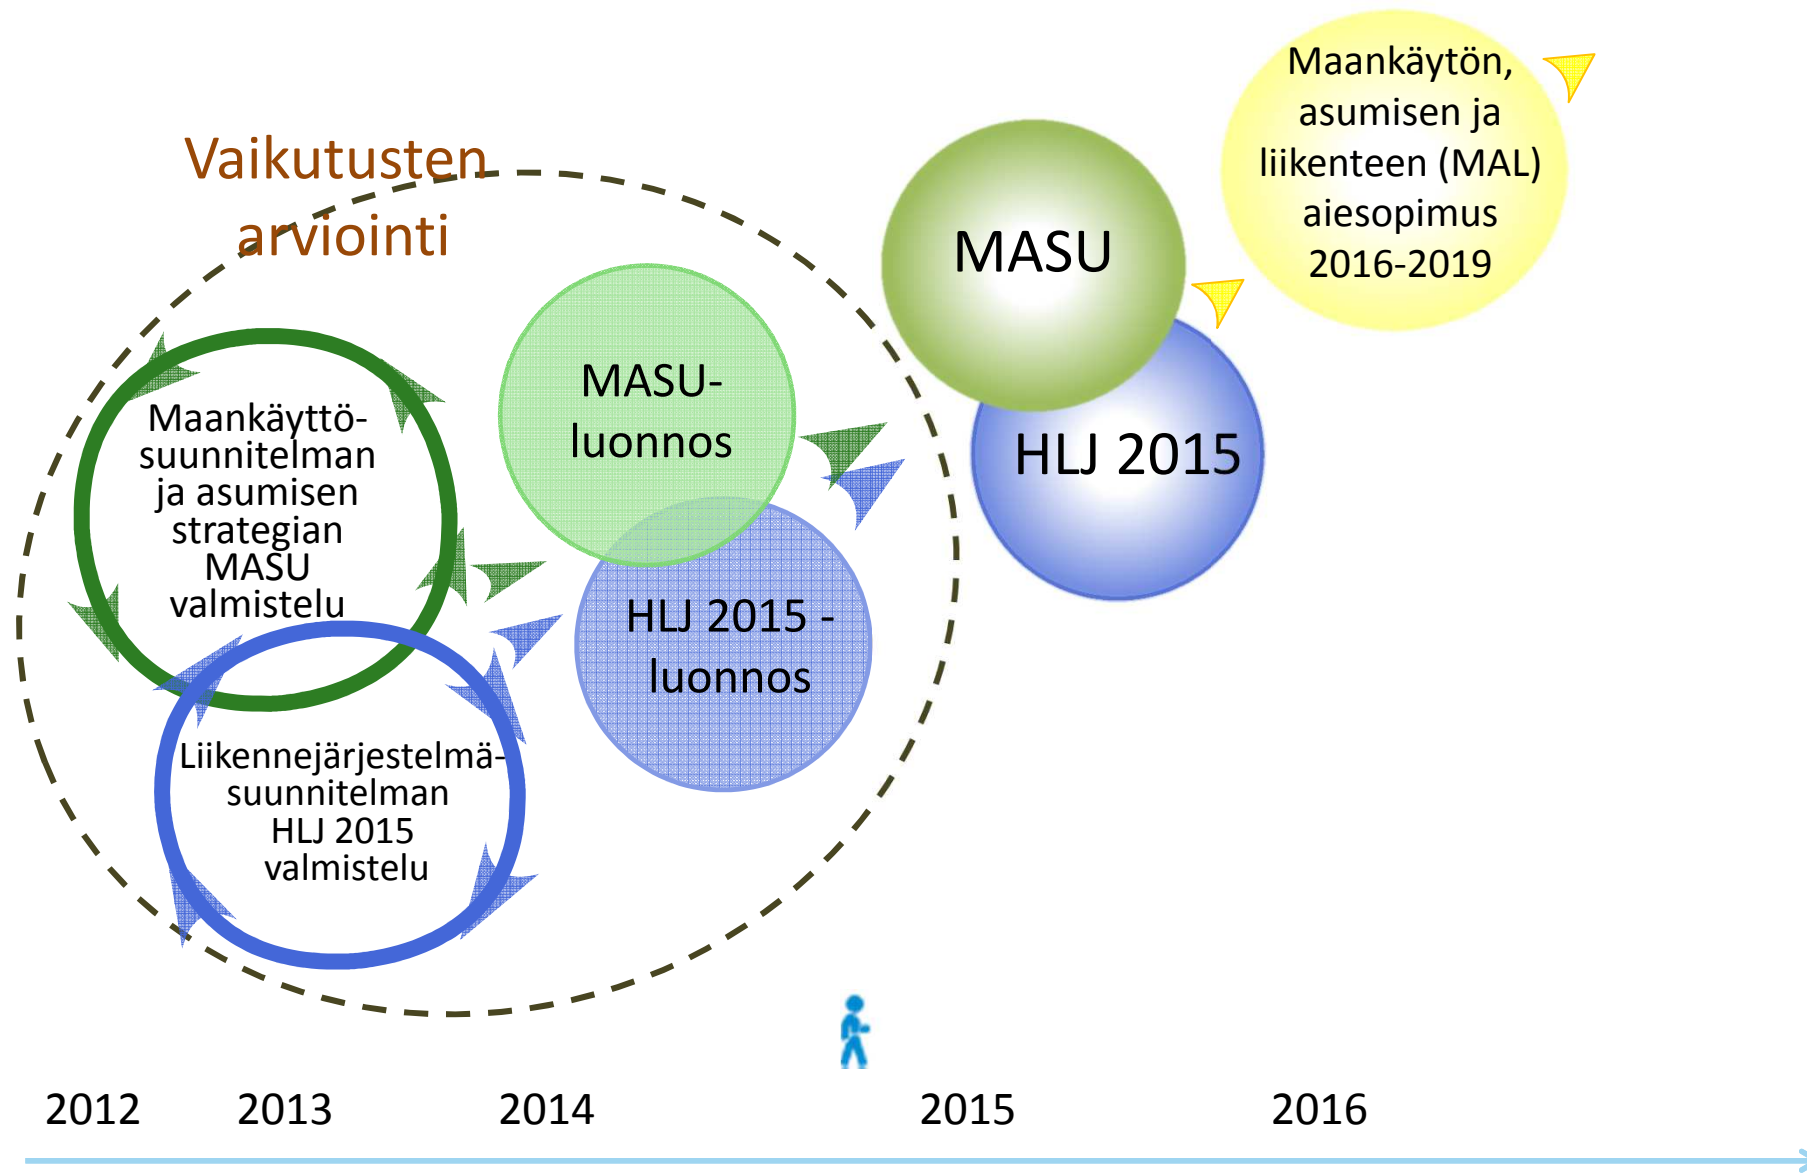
Maankäytön, asumisen ja liikenteen (MAL) aiesopimus 2016-2019

Vaikutusten arviointi

MASU

HLJ 2015

MASU-luonnos

Maankäyttösuunnitelman ja asumisen strategian MASU valmistelu

HLJ 2015 - luonnos

Liikennejärjestelmäsuunnitelman HLJ 2015 valmistelu

2012 2013 2014 2015 2016